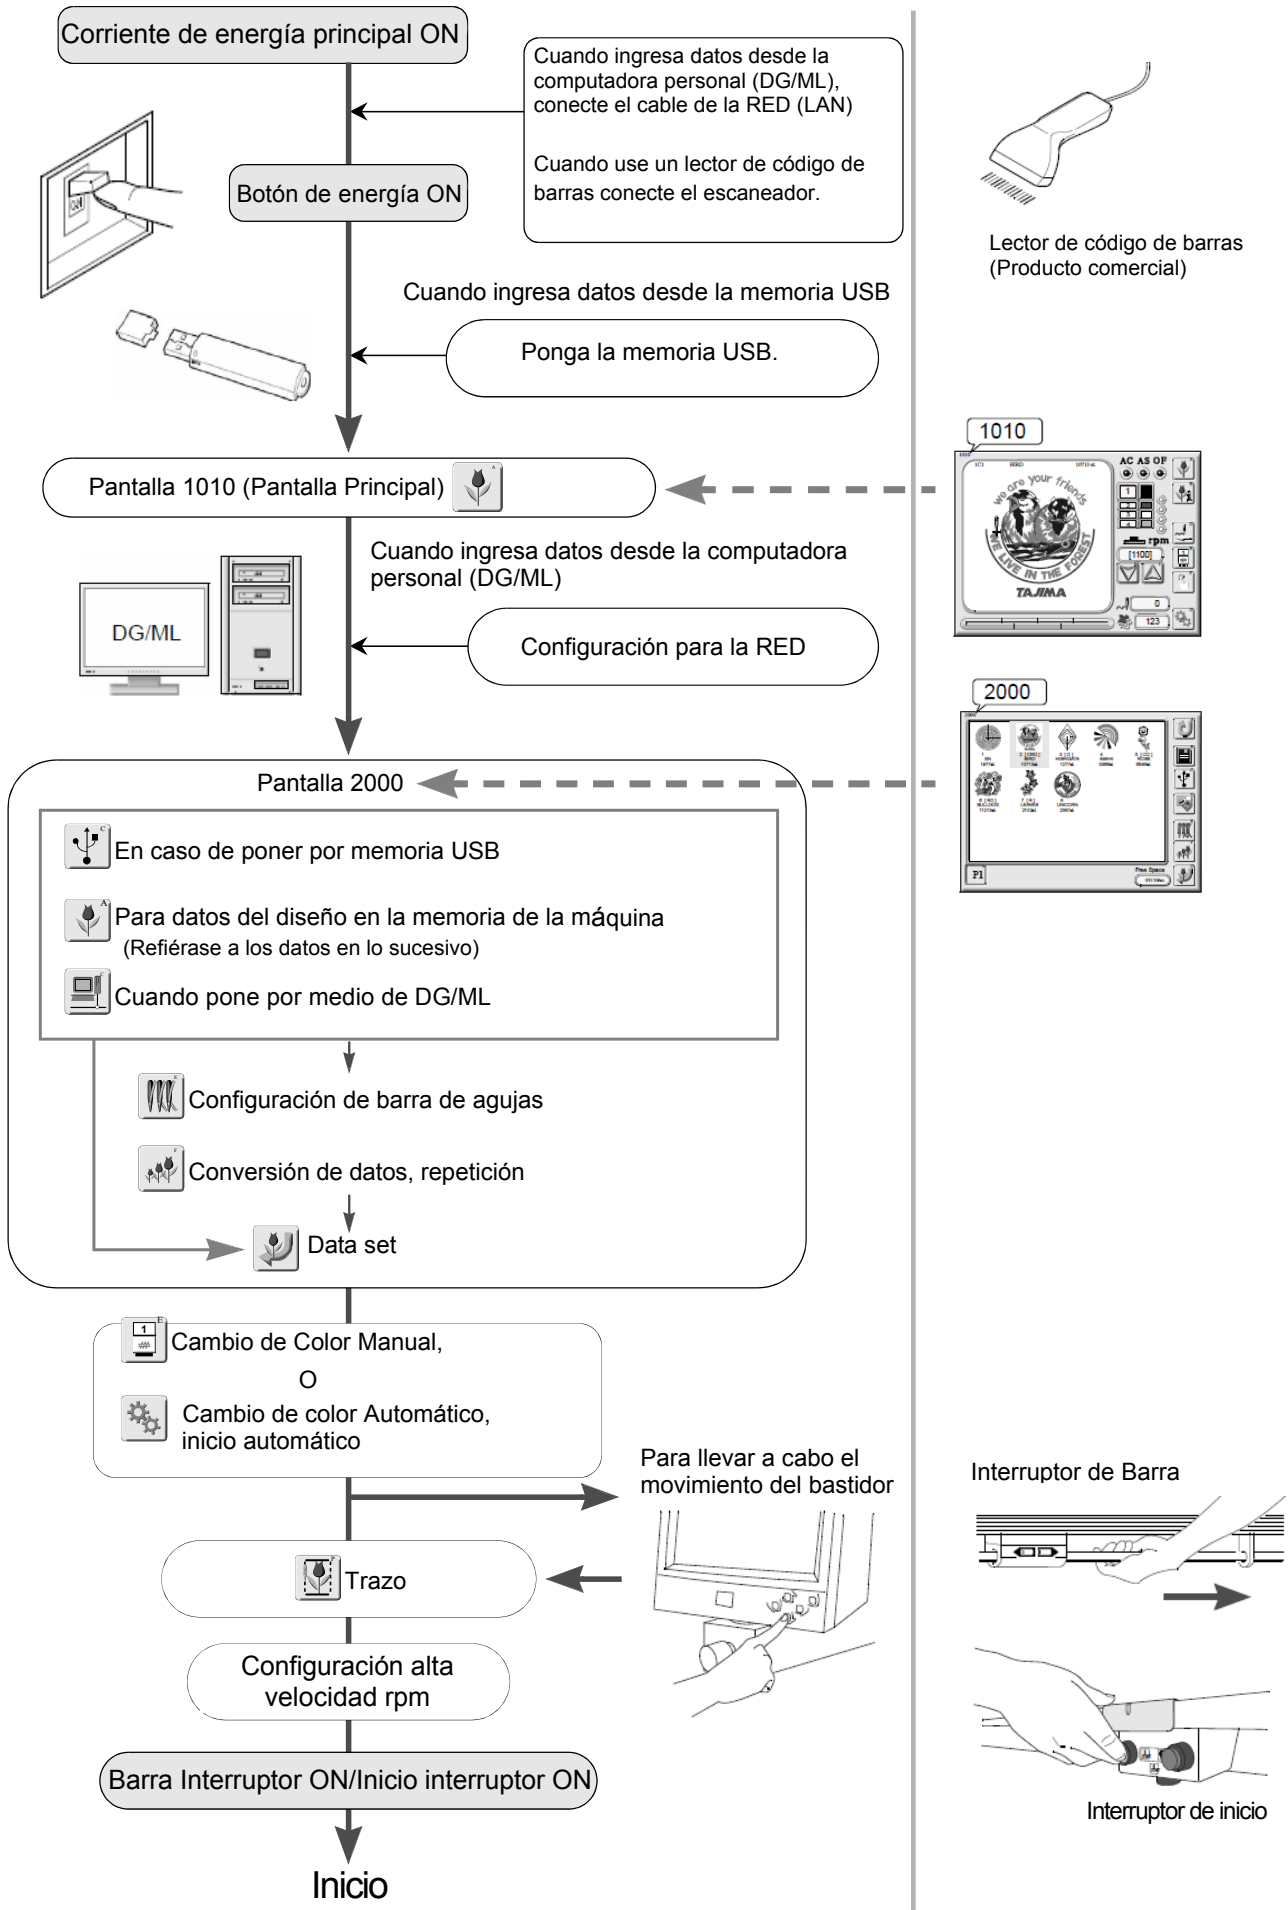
Corriente de energía principal ON

Cuando ingresa datos desde la computadora personal (DG/ML), conecte el cable de la RED (LAN)

Cuando use un lector de código de barras conecte el escaneador.

Botón de energía ON

Lector de código de barras (Producto comercial)

Cuando ingresa datos desde la memoria USB

Ponga la memoria USB.

1010

Pantalla 1010 (Pantalla Principal)

AC AS OF

rpm

[1100]

0

123

we are your friends

WE LIVE IN THE FOREST

TAJIMA

Cuando ingresa datos desde la computadora personal (DG/ML)

DG/ML

Configuración para la RED

2000

Pantalla 2000

P1

Free Space

En caso de poner por memoria USB

Para datos del diseño en la memoria de la máquina
(Refiérase a los datos en lo sucesivo)

Cuando pone por medio de DG/ML

Configuración de barra de agujas

Conversión de datos, repetición

Data set

Cambio de Color Manual,

O

Cambio de color Automático, inicio automático

Para llevar a cabo el movimiento del bastidor

Interruptor de Barra

Trazo

Configuración alta velocidad rpm

Barra Interruptor ON/Inicio interruptor ON

Interruptor de inicio

Inicio